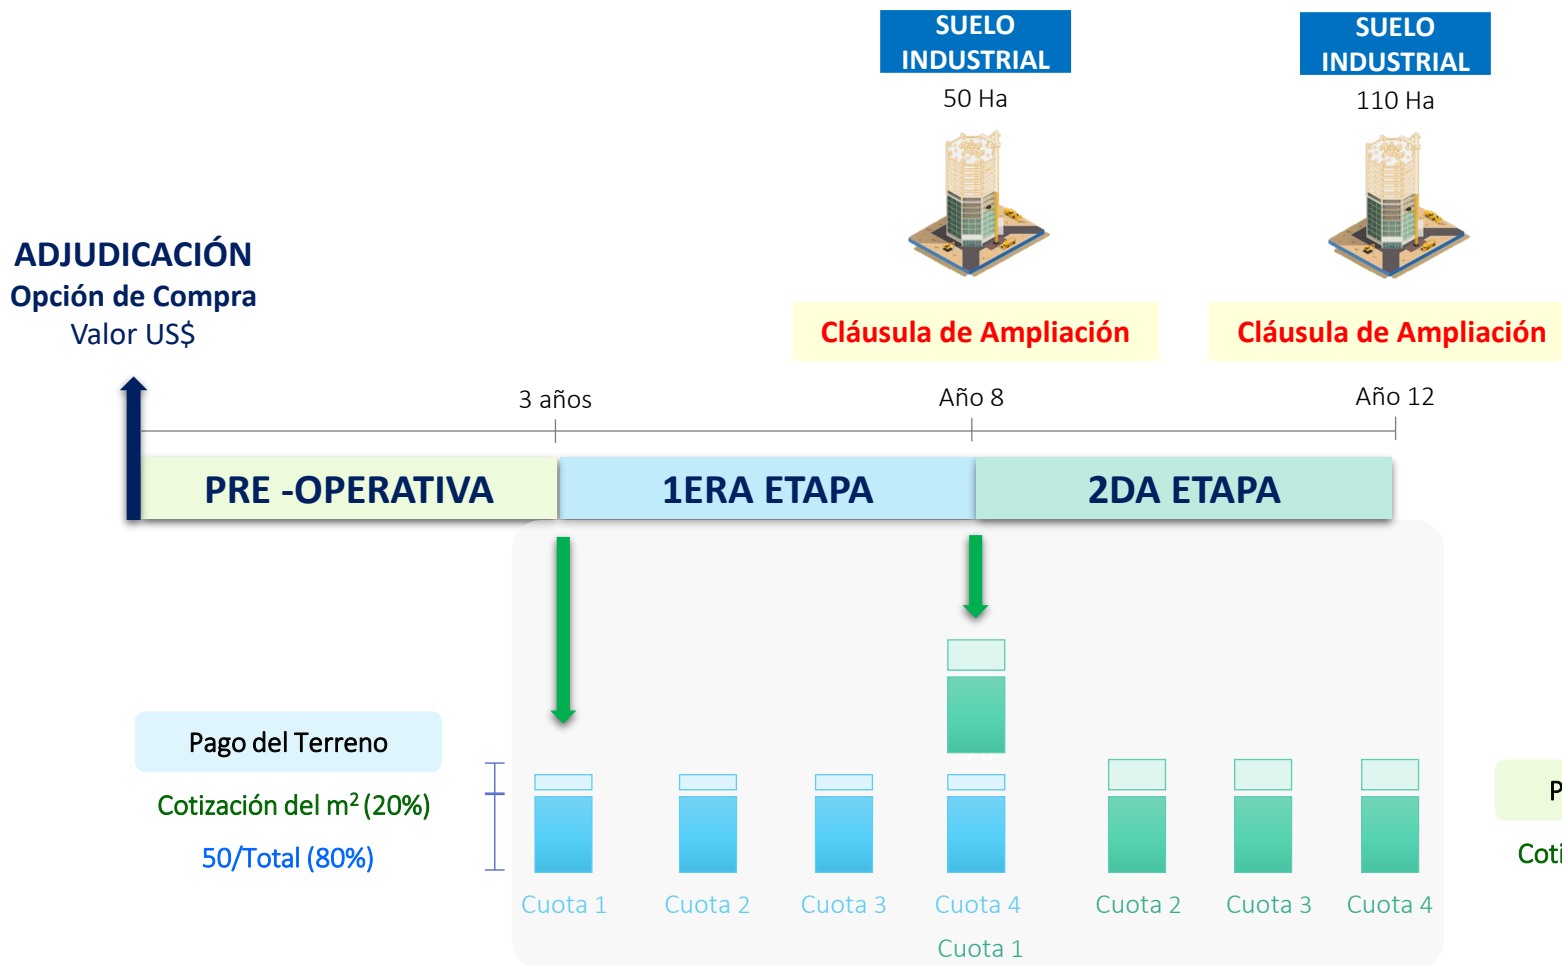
SUELO INDUSTRIAL
50 Ha

SUELO INDUSTRIAL
110 Ha

ADJUDICACIÓN
Opción de Compra
Valor US$

Cláusula de Ampliación

Cláusula de Ampliación

3 años

Año 8

Año 12

PRE -OPERATIVA

1ERA ETAPA

2DA ETAPA

Pago del Terreno

Cotización del m$^2$ (20%)

50/Total (80%)

Cuota 1

Cuota 2

Cuota 3

Cuota 4

Cuota 1

Cuota 2

Cuota 3

Cuota 4

P

Coti